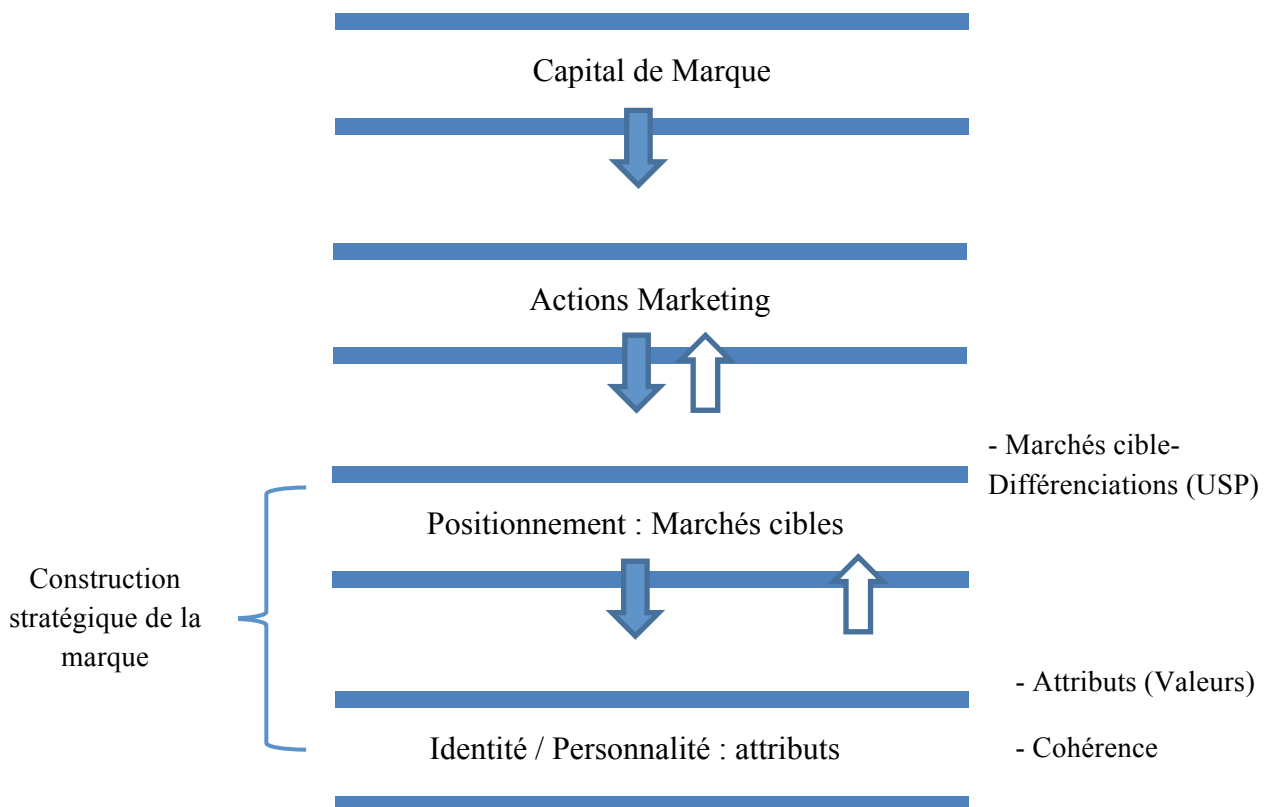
Capital de Marque

Actions Marketing

- Marchés cible-
Différenciations (USP)

Positionnement : Marchés cibles

Construction stratégique de la marque

- Attributs (Valeurs)

Identité / Personnalité : attributs

- Cohérence